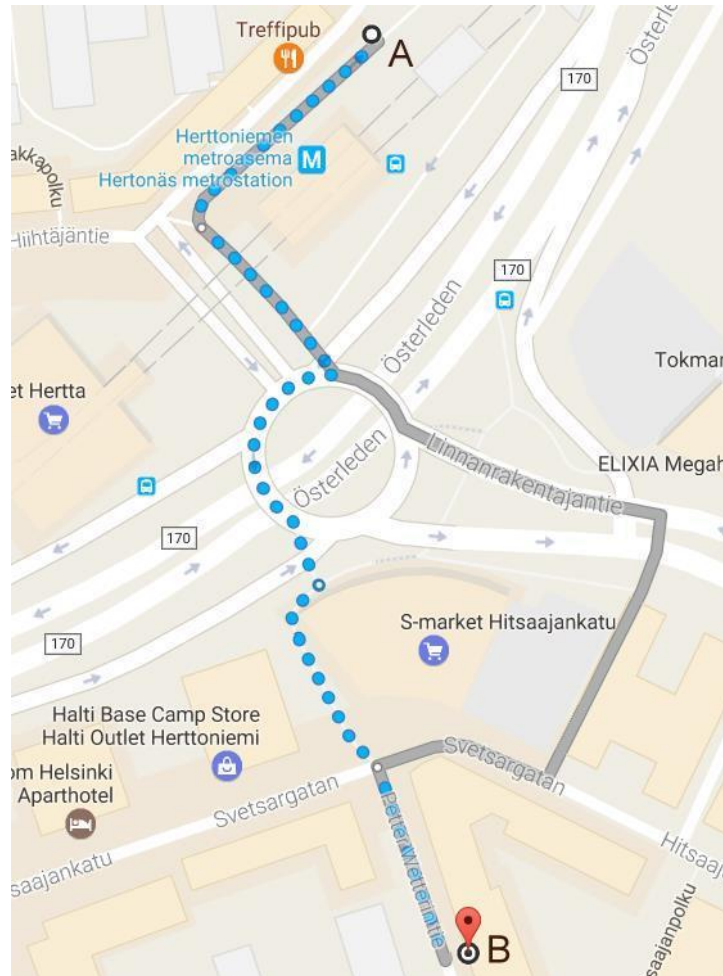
Treffipub
A
Österleden
170
Herttoniemen metroasema
Hertonäs metrostation
akkapolku
Hiihtäjäntie
170
Österleden
Tokmar
et Hertta
Linnanrakentajantie
ELIXIA Megah
Österleden
170
170
S-market Hitsaajankatu
Halti Base Camp Store
Halti Outlet Herttoniemi
om Helsinki
Aparthotel
Svetsargatan
Svetsargatan
Peter Wetterintie
Hitsaa
saajankatu
saajanpolku
B